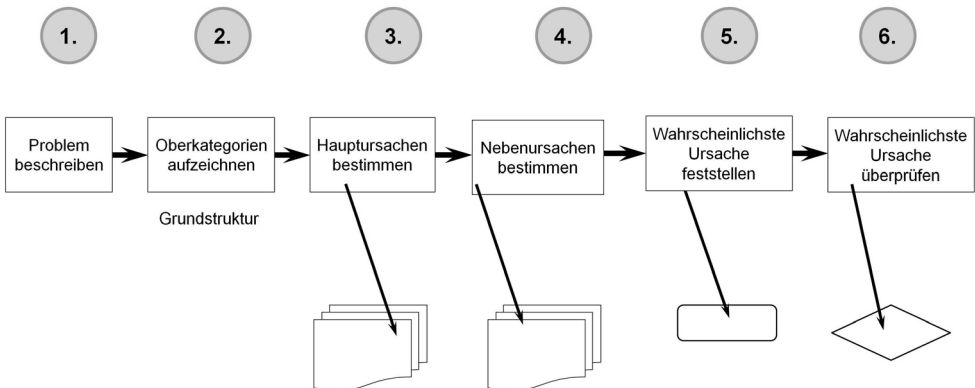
1.

2.

3.

4.

5.

6.

Problem beschreiben

Oberkategorien aufzeichnen

Grundstruktur

Hauptursachen bestimmen

Nebenursachen bestimmen

Wahrscheinlichste Ursache feststellen

Wahrscheinlichste Ursache überprüfen